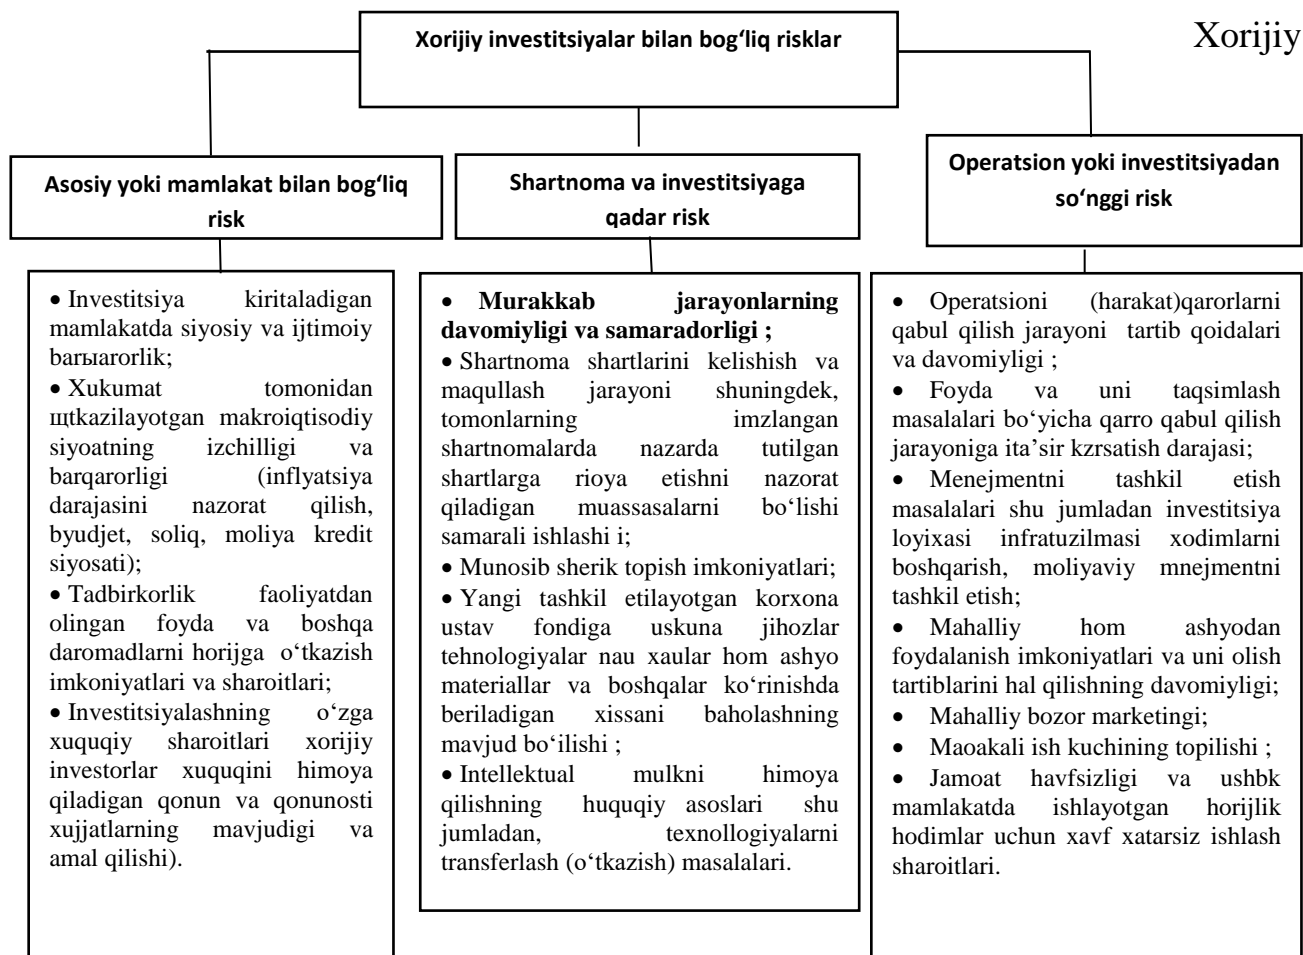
Xorijiy investitsiyalar bilan bog‘liq risklar

Xorijiy

Asosiy yoki mamlakat bilan bog‘liq risk

Shartnoma va investitsiyaga qadar risk

Operatsion yoki investitsiyadan so‘nggi risk

• Investitsiya kiritaladigan mamlakatda siyosiy va ijtimoiy barыarorlik;
• Xukumat tomonidan щtkazilayotgan makroiqtisodiy siyoatning izchilligi va barqarorligi (inflyatsiya darajasini nazorat qilish, byudjet, soliq, moliya kredit siyosati);
• Tadbirkorlik faoliyatdan olingan foyda va boshqa daromadlarni horijga o‘tkazish imkoniyatlari va sharoitlari;
• Investitsiyalashning o‘zga xuquqiy sharoitlari xorijiy investorlar xuquqini himoya qiladigan qonun va qonunosti xujjatlarning mavjudigi va amal qilishi).

• Murakkab jarayonlarning davomiyligi va samaradorligi ;
• Shartnoma shartlarini kelishish va maqullash jarayoni shuningdek, tomonlarning imzlangan shartnomalarda nazarda tutilgan shartlarga rioya etishni nazorat qiladigan muassasalarni bo‘lishi samarali ishlashi i;
• Munosib sherik topish imkoniyatlari;
• Yangi tashkil etilayotgan korxona ustav fondiga uskuna jihozlar tehnologiyalar nau xaular hom ashyo materiallar va boshqalar ko‘rinishda beriladigan xissani baholashning mavjud bo‘ilishi ;
• Intellektual mulkni himoya qilishning huquqiy asoslari shu jumladan, texnollogiyalarni transferlash (o‘tkazish) masalalari.

• Operatsioni (harakat)qarorlarni qabul qilish jarayoni tartib qoidalari va davomiyligi ;
• Foyda va uni taqsimlash masalalari bo‘yicha qarro qabul qilish jarayoniga ita’sir kzrsatish darajasi;
• Menejmentni tashkil etish masalalari shu jumladan investitsiya loyixasi infratuzilmasi xodimlarni boshqarish, moliyaviy mnejmentni tashkil etish;
• Mahalliy hom ashyodan foydalanish imkoniyatlari va uni olish tartiblarini hal qilishning davomiyligi;
• Mahalliy bozor marketingi;
• Maoakali ish kuchining topilishi ;
• Jamoat havfsizligi va ushbk mamlakatda ishlayotgan horijlik hodimlar uchun xavf xatarsiz ishlash sharoitlari.